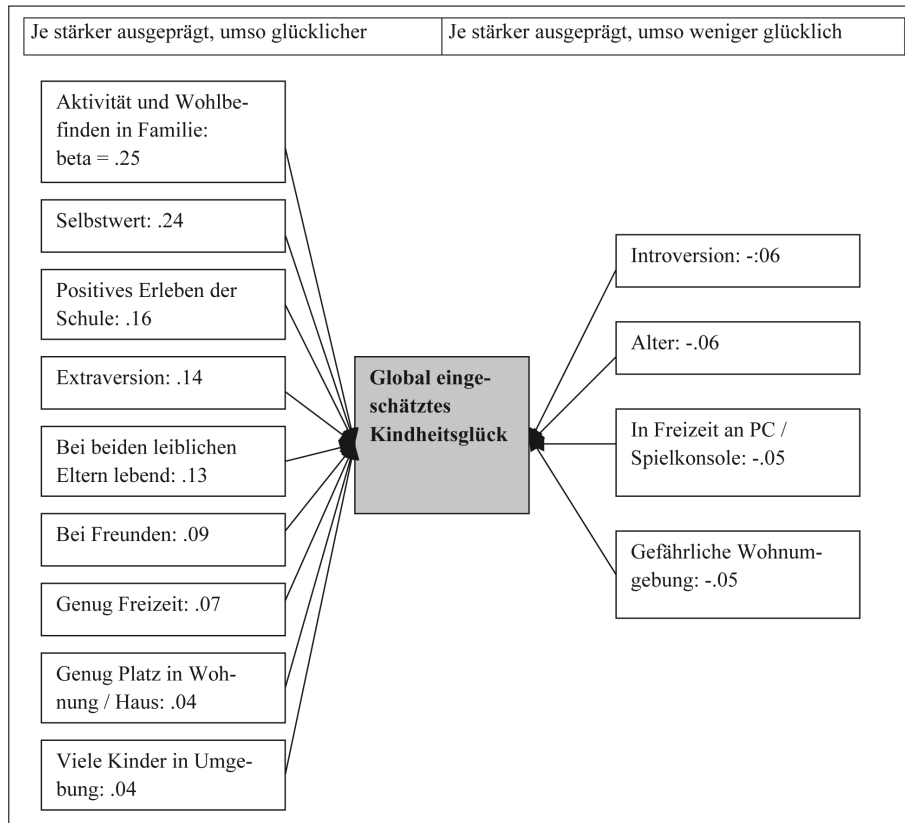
| Je stärker ausgeprägt, umso glücklicher | Je stärker ausgeprägt, umso weniger glücklich |
|---|---|

Aktivität und Wohlbefinden in Familie: beta = .25

Selbstwert: .24

Positives Erleben der Schule: .16

Extraversion: .14

Bei beiden leiblichen Eltern lebend: .13

Bei Freunden: .09

Genug Freizeit: .07

Genug Platz in Wohnung / Haus: .04

Viele Kinder in Umgebung: .04

**Global eingeschätztes Kindheitsglück**

Introversion: -:06

Alter: -.06

In Freizeit an PC / Spielkonsole: -.05

Gefährliche Wohnumgebung: -.05